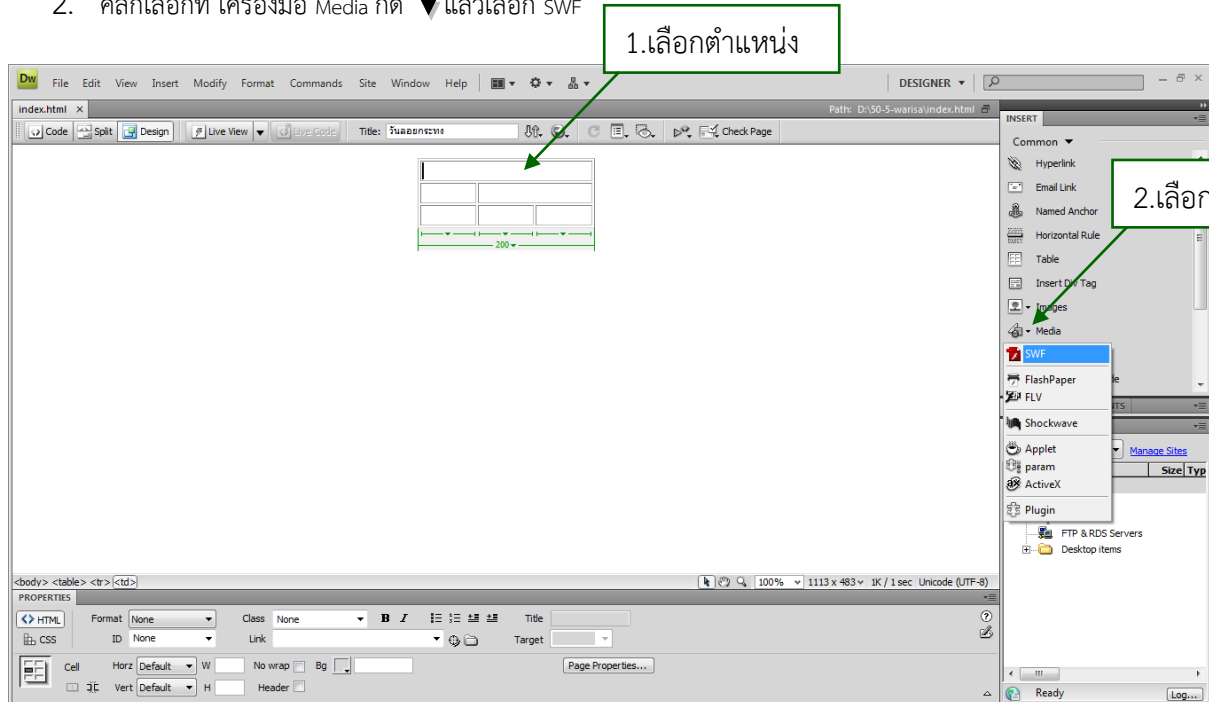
2. คลิกเลือกที่ เครื่องมือ Media กด ▼แล้วเลือก SWF

1.เลือกตำแหน่ง

2.เลือก

Dw File Edit View Insert Modify Format Commands Site Window Help DESIGNER

index.html ×

Path: D:\50-5-warisa\index.html

Code Split Design Live View Live Code Title: วันลอยกระทง Check Page

200

INSERT

Common

Hyperlink

Email Link

Named Anchor

Horizontal Rule

Table

Insert Div Tag

Images

Media

SWF

FlashPaper

FLV

Shockwave

Applet

param

ActiveX

Plugin

Manage Sites

Size Typ

FTP & RDS Servers

Desktop items

Ready

Log...

<body> <table> <tr> <td>

100% 1113 x 483 1K / 1 sec Unicode (UTF-8)

PROPERTIES

HTML Format None Class None Title

CSS ID None Link Target

Cell Horz Default W No wrap Bg Page Properties...

Vert Default H Header